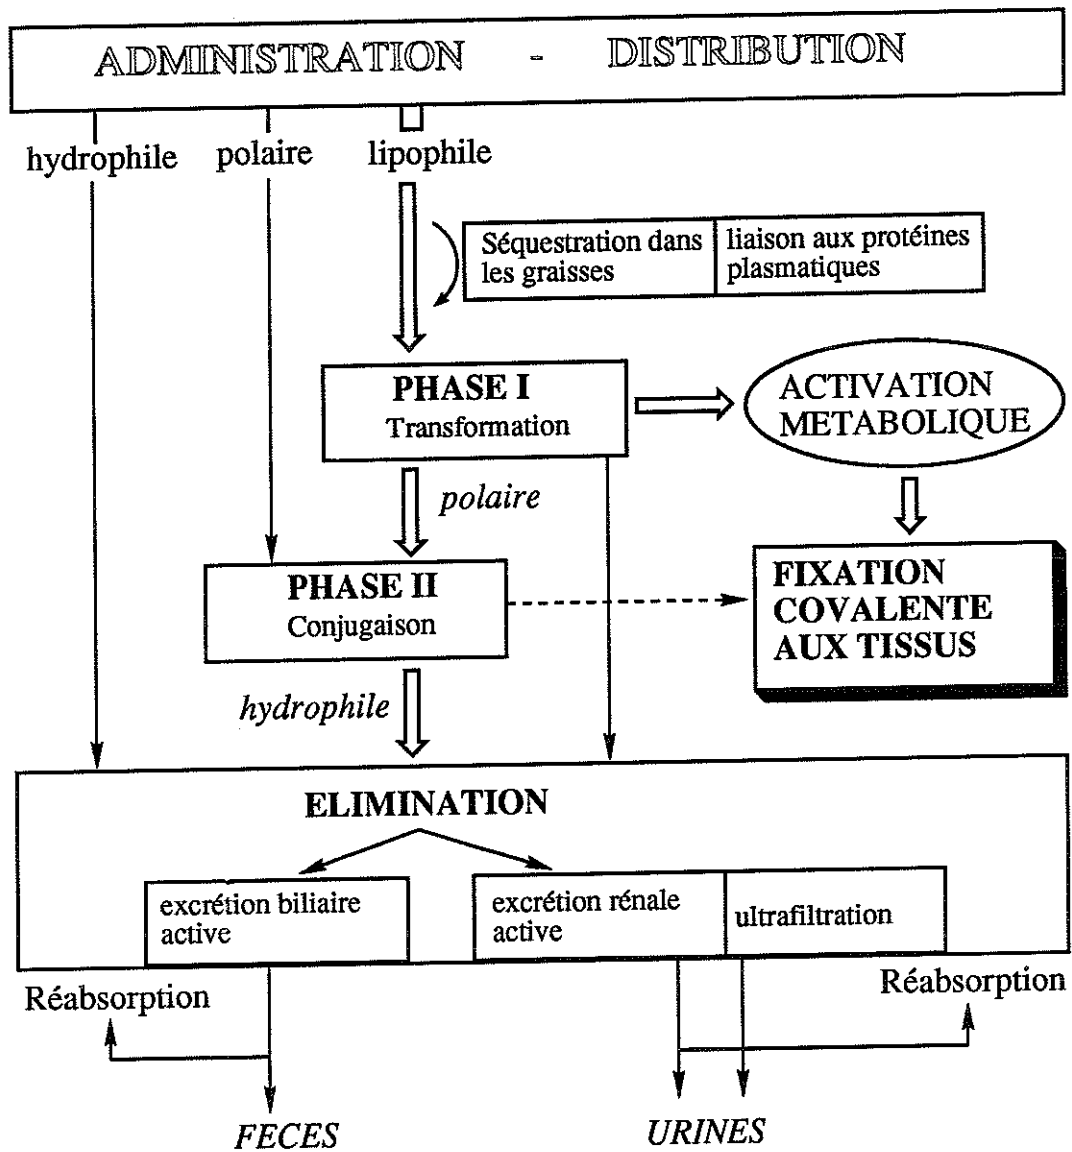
ADMINISTRATION - DISTRIBUTION

hydrophile

polaire

lipophile

Séquestration dans les graisses

liaison aux protéines plasmatiques

PHASE I
Transformation

ACTIVATION METABOLIQUE

polaire

PHASE II
Conjugaison

FIXATION COVALENTE AUX TISSUS

hydrophile

ELIMINATION

excrétion biliaire active

excrétion rénale active

ultrafiltration

Réabsorption

Réabsorption

FECES

URINES